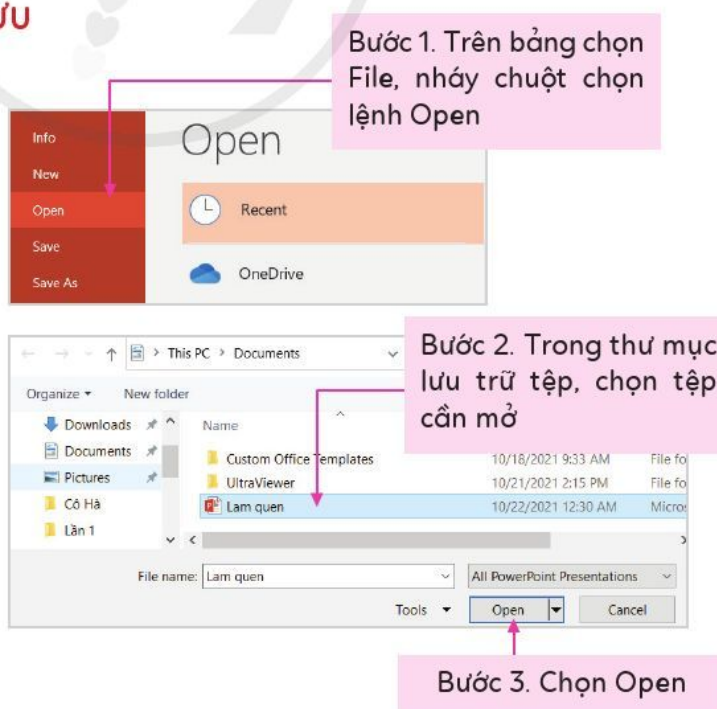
ưu

Bước 1. Trên bảng chọn File, nháy chuột chọn lệnh Open

Info
New
Open
Save
Save As

Open

Recent

OneDrive

This PC > Documents

Bước 2. Trong thư mục lưu trữ tệp, chọn tệp cần mở

Organize ▾
New folder

Downloads
Documents
Pictures
Cô Hà
Lần 1

Name

| Name | | |
|---|---|---|
| Custom Office Templates | 10/18/2021 9:33 AM | File fo |
| UltraViewer | 10/21/2021 2:15 PM | File fo |
| Lam quen | 10/22/2021 12:30 AM | Micros |

File name: Lam quen
All PowerPoint Presentations
Tools ▾
Open
Cancel

Bước 3. Chọn Open